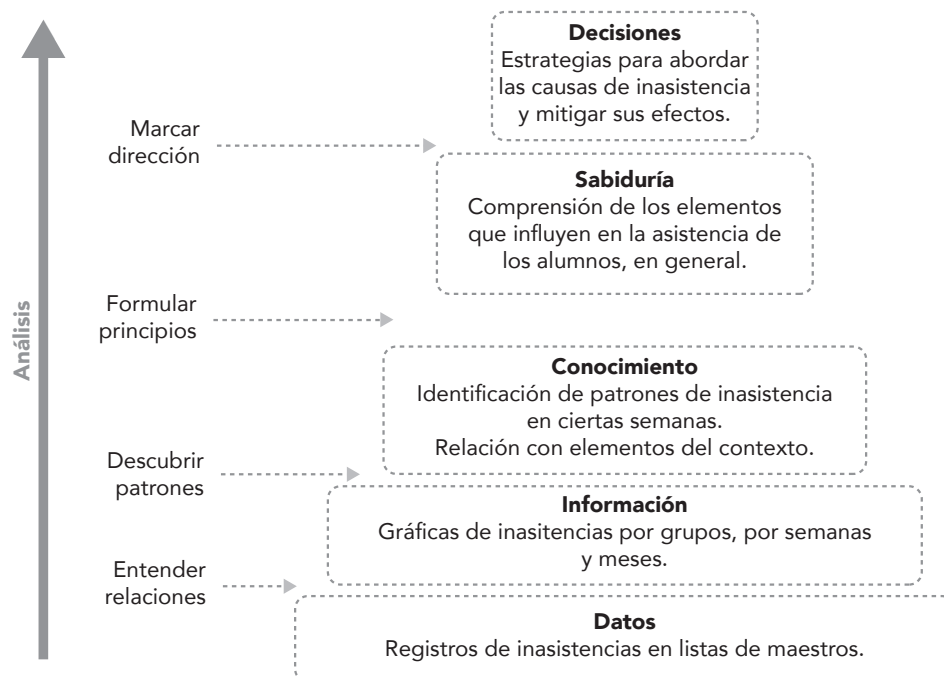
Análisis

Decisiones
Estrategias para abordar las causas de inasistencia y mitigar sus efectos.

Marcar dirección

Sabiduría
Comprensión de los elementos que influyen en la asistencia de los alumnos, en general.

Formular principios

Conocimiento
Identificación de patrones de inasistencia en ciertas semanas.
Relación con elementos del contexto.

Descubrir patrones

Información
Gráficas de inasitencias por grupos, por semanas y meses.

Entender relaciones

Datos
Registros de inasistencias en listas de maestros.